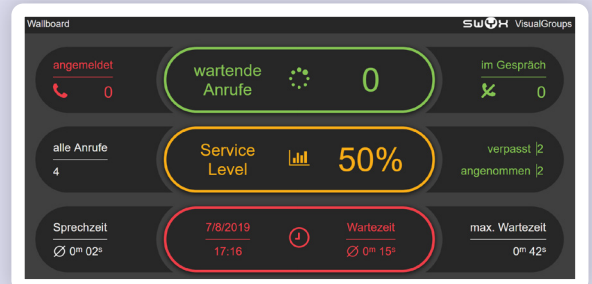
Wallboard

SWYX VisualGroups

angemeldet

0

wartende Anrufe

0

im Gespräch

0

alle Anrufe

4

Service Level

50%

verpasst 2

angenommen 2

Sprechzeit

∅ 0m 02s

7/8/2019

17:16

Wartezeit

∅ 0m 15s

max. Wartezeit

0m 42s